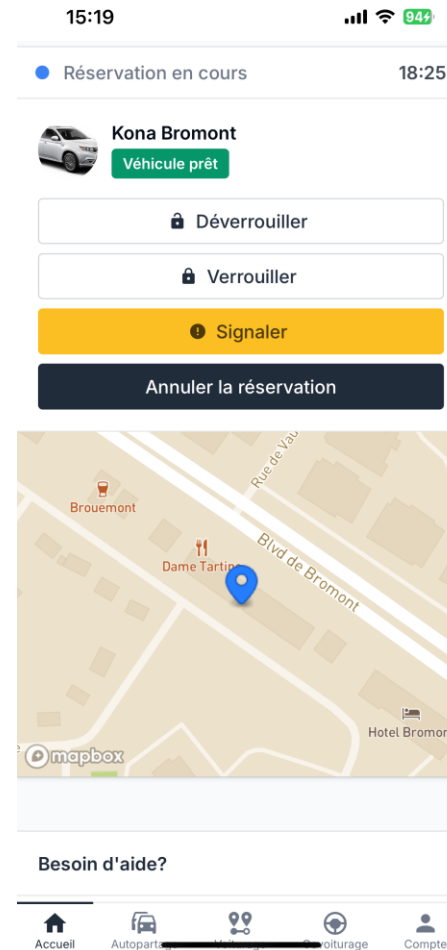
15:19

94

Réservation en cours 18:25

Kona Bromont

Véhicule prêt

Déverrouiller

Verrouiller

Signaler

Annuler la réservation

Rue de Vau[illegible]

Brouemont

Blvd de Bromont

Dame Tartin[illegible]

Hotel Bromon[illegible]

mapbox

Besoin d'aide?

Accueil

Autoparta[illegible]

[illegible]

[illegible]voiturage

Compte